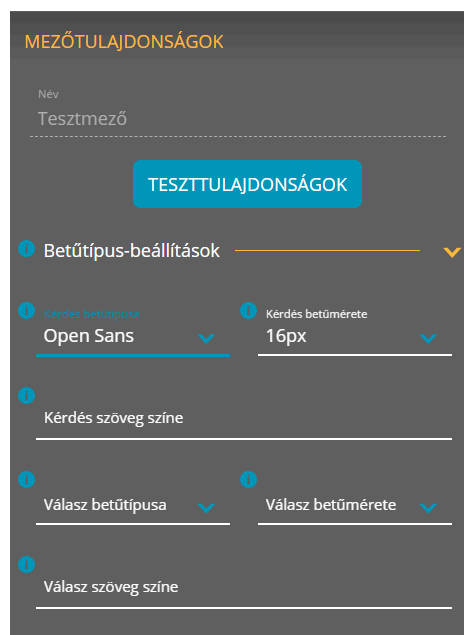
MEZŐTULAJDONSÁGOK

Név
Tesztmező

TESZTTULAJDONSÁGOK

Betűtípus-beállítások

Kérdés betűtípusa
Open Sans

Kérdés betűmérete
16px

Kérdés szöveg színe

Válasz betűtípusa

Válasz betűmérete

Válasz szöveg színe